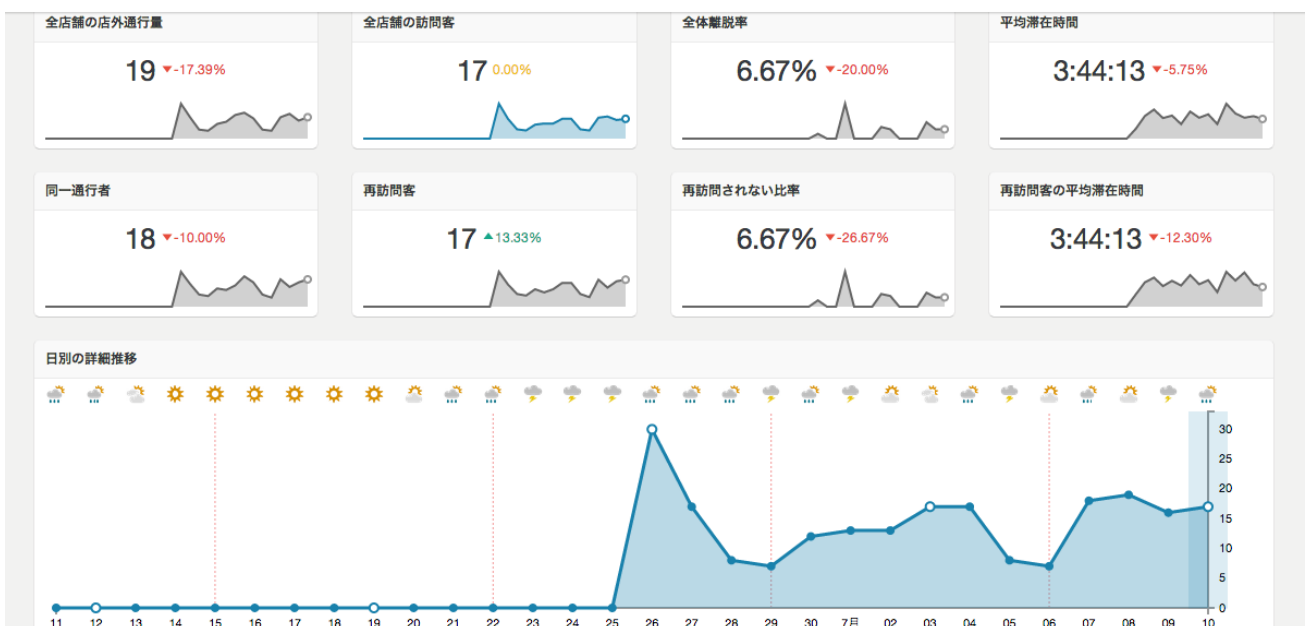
全店舗の店外通行量

19 -17.39%

全店舗の訪問客

17 0.00%

全体離脱率

6.67% -20.00%

平均滞在時間

3:44:13 -5.75%

同一通行者

18 -10.00%

再訪問客

17 13.33%

再訪問されない比率

6.67% -26.67%

再訪問客の平均滞在時間

3:44:13 -12.30%

日別の詳細推移

30
25
20
15
10
5
0

11 12 13 14 15 16 17 18 19 20 21 22 23 24 25 26 27 28 29 30 7月 02 03 04 05 06 07 08 09 10